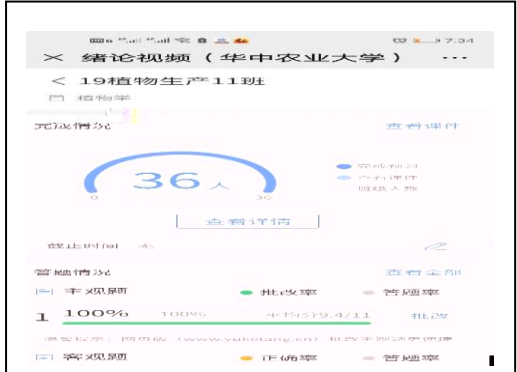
17:34

× 绪论视频（华中农业大学） ···

< 19植物生产11班

植物学

完成情况 查看课件

36人

0 36

完成预习
今有课件
阅读人数

查看详情

截止时间 无

答题情况 查看全部

主观题 ● 批改率 ● 答题率

1 100% 100% 平均分9.4/11 批改

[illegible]

客观题 ● 正确率 ● 答题率